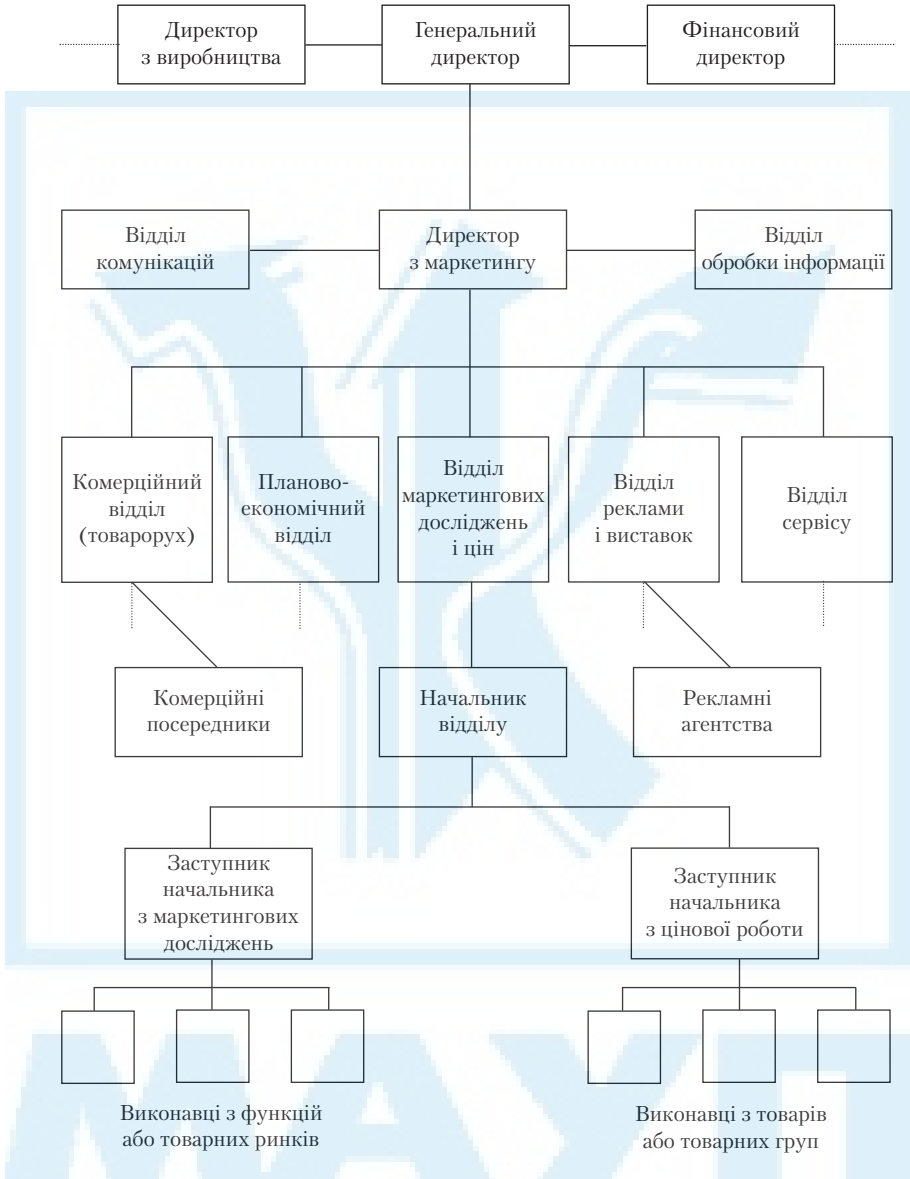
Директор з виробництва

Генеральний директор

Фінансовий директор

Відділ комунікацій

Директор з маркетингу

Відділ обробки інформації

Комерційний відділ (товарорух)

Плановоекономічний відділ

Відділ маркетингових досліджень і цін

Відділ реклами і виставок

Відділ сервісу

Комерційні посередники

Начальник відділу

Рекламні агентства

Заступник начальника з маркетингових досліджень

Заступник начальника з цінової роботи

Виконавці з функцій або товарних ринків

Виконавці з товарів або товарних груп